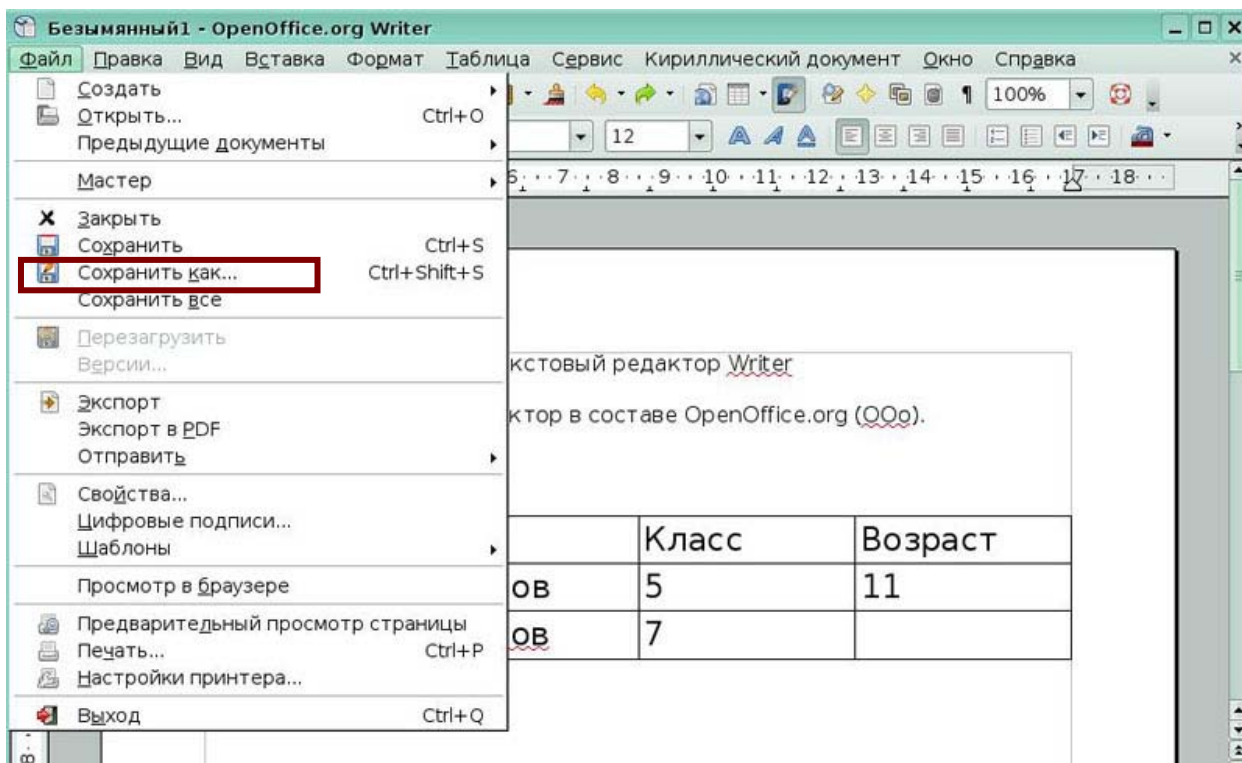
Безымянный1 - OpenOffice.org Writer

Файл Правка Вид Вставка Формат Таблица Сервис Кириллический документ Окно Справка

Создать
Открыть... Ctrl+O
Предыдущие документы
Мастер
Закрыть
Сохранить Ctrl+S
Сохранить как... Ctrl+Shift+S
Сохранить все
Перезагрузить
Версии...
Экспорт
Экспорт в PDF
Отправить
Свойства...
Цифровые подписи...
Шаблоны
Просмотр в браузере
Предварительный просмотр страницы
Печать... Ctrl+P
Настройки принтера...
Выход Ctrl+Q

100%
12
6 · 7 · 8 · 9 · 10 · 11 · 12 · 13 · 14 · 15 · 16 · 17 · 18

кстовый редактор Writer

ктор в составе OpenOffice.org (OOo).

| | Класс | Возраст |
|---|---|---|
| ов | 5 | 11 |
| ов | 7 | |

8